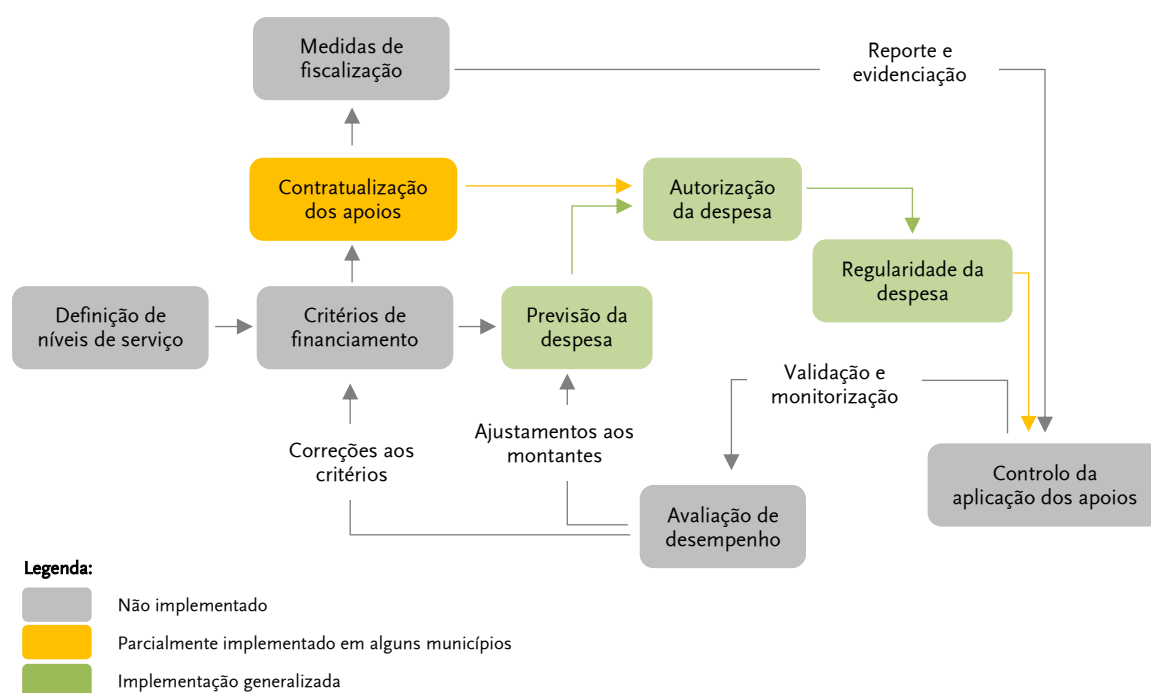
Medidas de fiscalização

Reporte e evidenciação

Contratualização dos apoios

Autorização da despesa

Regularidade da despesa

Definição de níveis de serviço

Critérios de financiamento

Previsão da despesa

Validação e monitorização

Ajustamentos aos montantes

Correções aos critérios

Controlo da aplicação dos apoios

Avaliação de desempenho

Legenda:

Não implementado

Parcialmente implementado em alguns municípios

Implementação generalizada